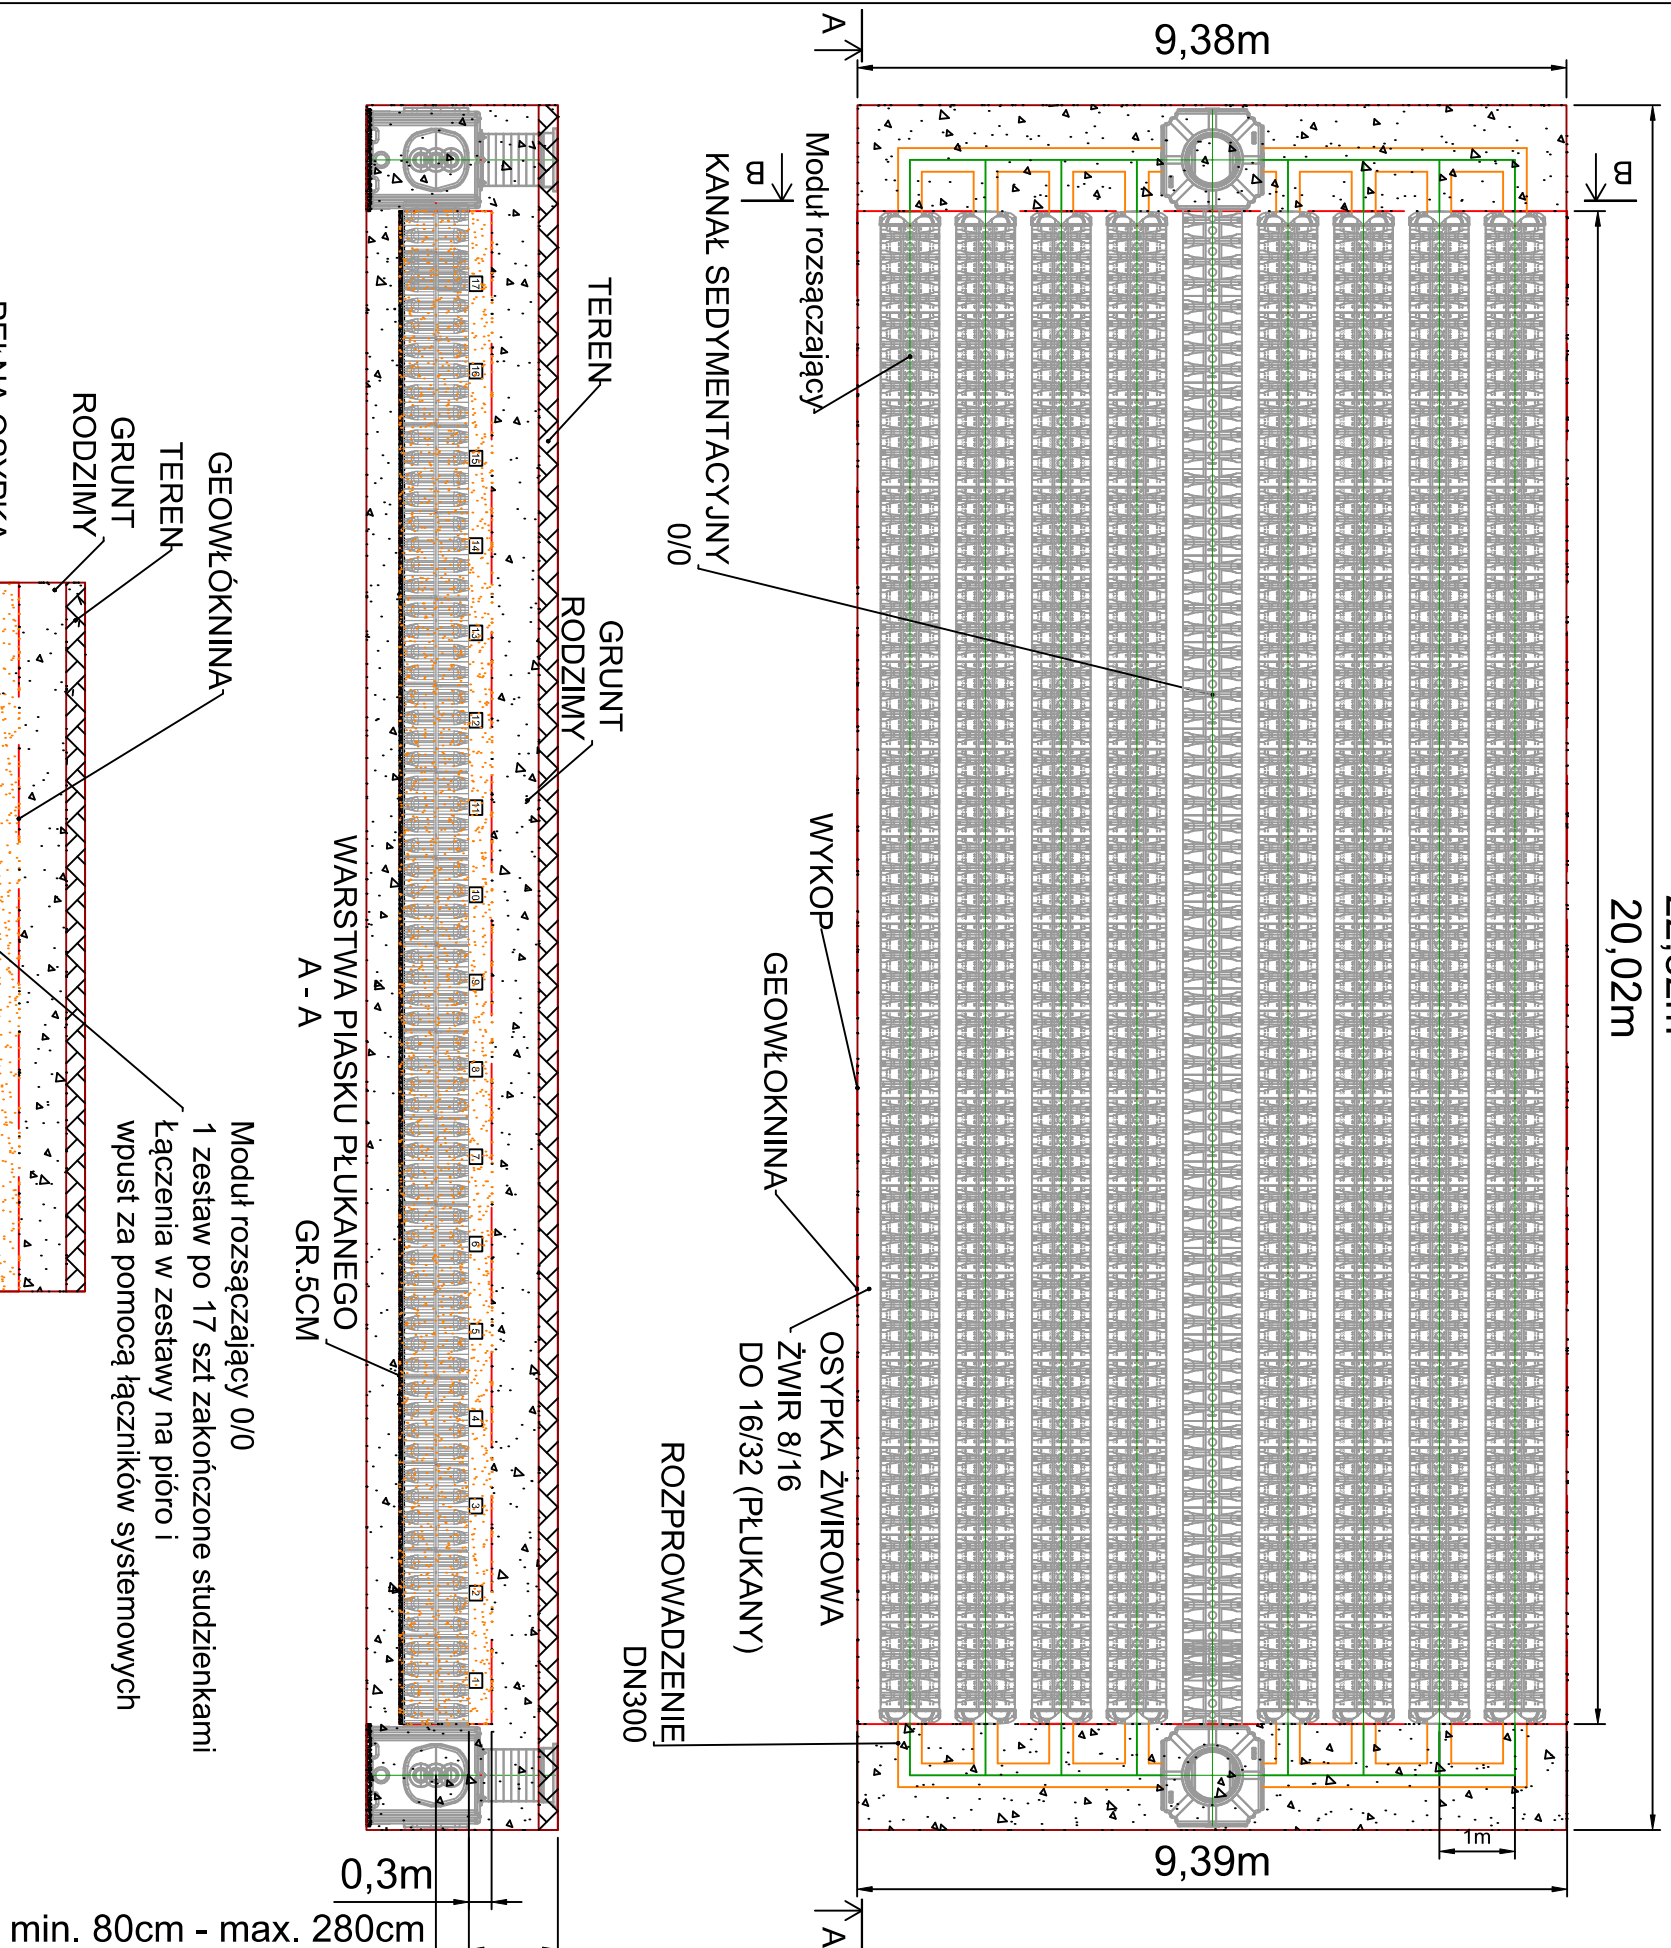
A

9,38m

B

Moduł rozsączający

KANAŁ SEDYMENTACYJNY 0/0

TEREN

GRUNT RODZIMY

WYKOP

GEOWŁÓKNINA

20,02m

22,92m

B

OSYPKA ŻWIROWA ŻWIR 8/16 DO 16/32 (PŁUKANY)

ROZPROWADZENIE DN300

WARSTWA PIASKU PŁUKANEGO GR.5CM

A - A

GEOWŁÓKNINA

TEREN

GRUNT RODZIMY

PEŁNA OSYPKA

Moduł rozsączający 0/0
1 zestaw po 17 szt zakończone studzienkami
łączenia w zestawy na pióro i
wpust za pomocą łączników systemowych

17
16
15
14
13
12
11
10
9
8
7
6
5
4
3
2
1

1m

9,39m

0,3m

min. 80cm - max. 280cm

A